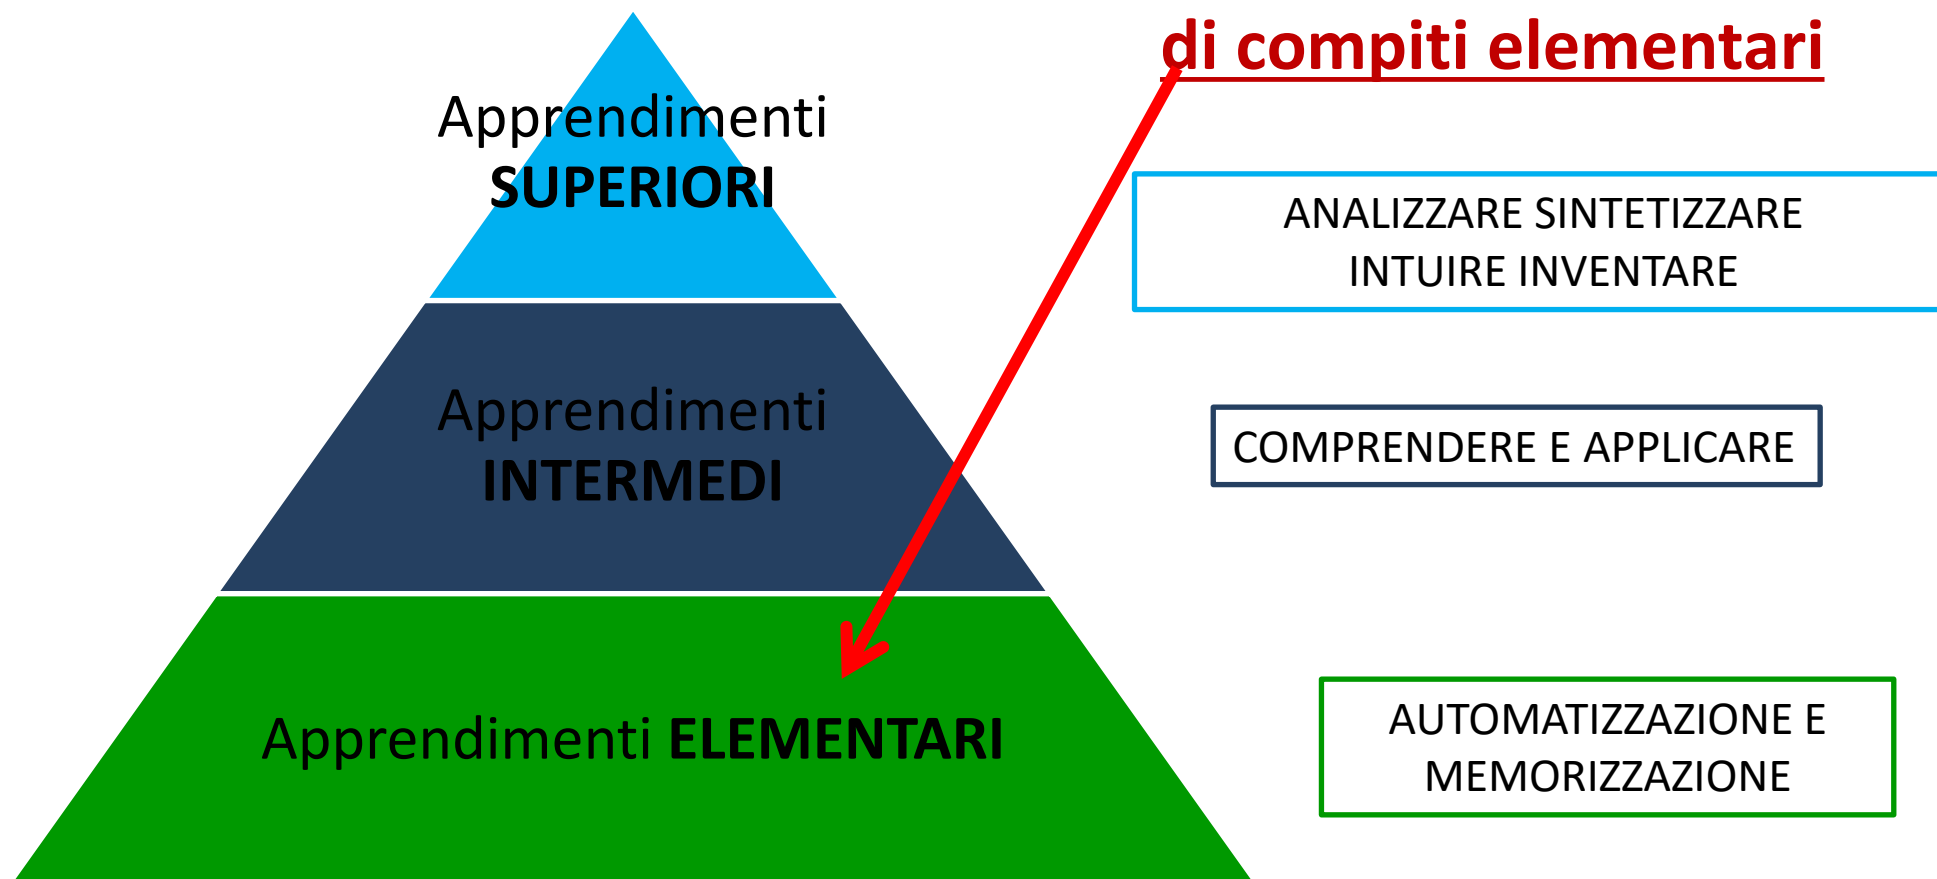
di compiti elementari

Apprendimenti SUPERIORI

ANALIZZARE SINTETIZZARE INTUIRE INVENTARE

Apprendimenti INTERMEDI

COMPRENDERE E APPLICARE

Apprendimenti ELEMENTARI

AUTOMATIZZAZIONE E MEMORIZZAZIONE